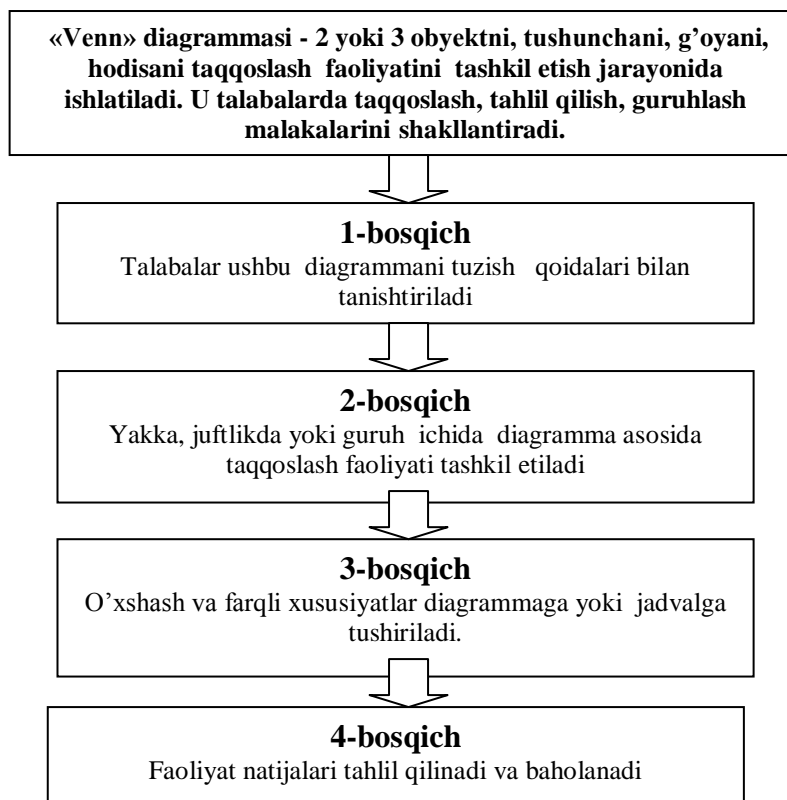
«Venn» diagrammasi - 2 yoki 3 obyektni, tushunchani, g’oyani, hodisani taqqoslash faoliyatini tashkil etish jarayonida ishlatiladi. U talabalarda taqqoslash, tahlil qilish, guruhlash malakalarini shakllantiradi.

1-bosqich
Talabalar ushbu diagrammani tuzish qoidalari bilan tanishtiriladi

2-bosqich
Yakka, juftlikda yoki guruh ichida diagramma asosida taqqoslash faoliyati tashkil etiladi

3-bosqich
O’xshash va farqli xususiyatlar diagrammaga yoki jadvalga tushiriladi.

4-bosqich
Faoliyat natijalari tahlil qilinadi va baholanadi